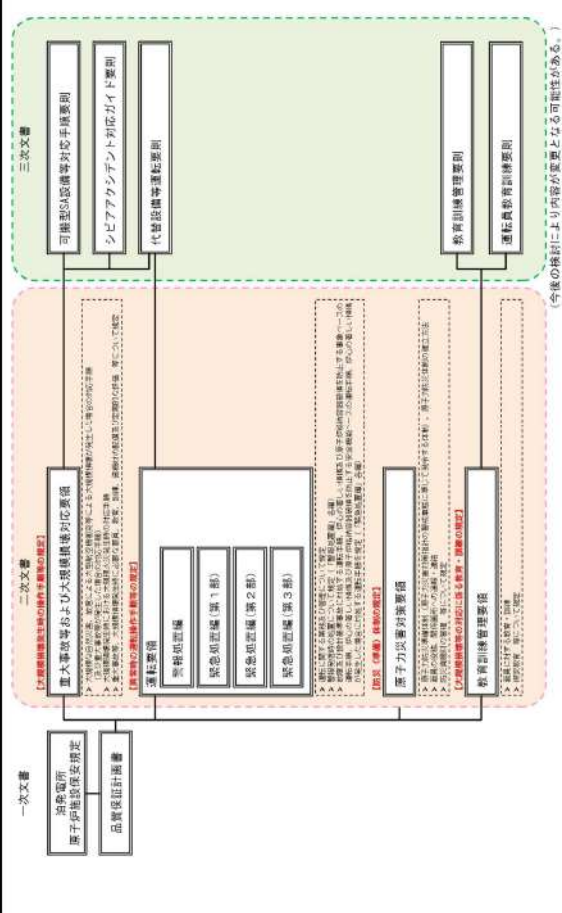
一次文書

泊発電所
原子炉施設保安規定

品質保証計画書

二次文書

【大規模損壊発生時の操作手順等の規定】

重大事故等および大規模損壊対応要領

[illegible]

【異常時の運転操作手順等の規定】

運転要領

警報処置編

緊急処置編（第１部）

緊急処置編（第２部）

緊急処置編（第３部）

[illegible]

【防災（原災）体制の規定】

原子力災害対策要領

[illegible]

【大規模損壊時の対応に係る教育・訓練の規定】

教育訓練管理要領

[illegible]

三次文書

可搬型SA設備等対応手順要則

シビアアクシデント対応ガイド要則

代替設備等運転要則

教育訓練管理要則

運転員教育訓練要則

（今後の検討により内容が変更となる可能性がある。）